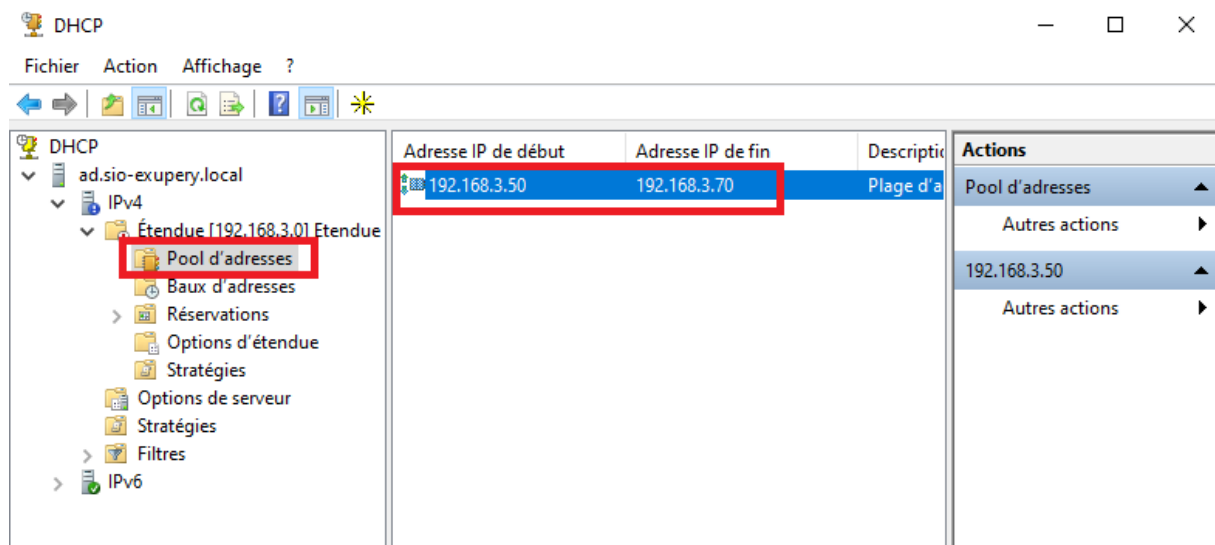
DHCP

Fichier Action Affichage ?

DHCP
ad.sio-exupery.local
IPv4
Étendue [192.168.3.0] Etendue
Pool d'adresses
Baux d'adresses
Réservations
Options d'étendue
Stratégies
Options de serveur
Stratégies
Filtres
IPv6

| Adresse IP de début | Adresse IP de fin | Descriptic |
|---|---|---|
| 192.168.3.50 | 192.168.3.70 | Plage d'a |

Actions
Pool d'adresses
Autres actions
192.168.3.50
Autres actions